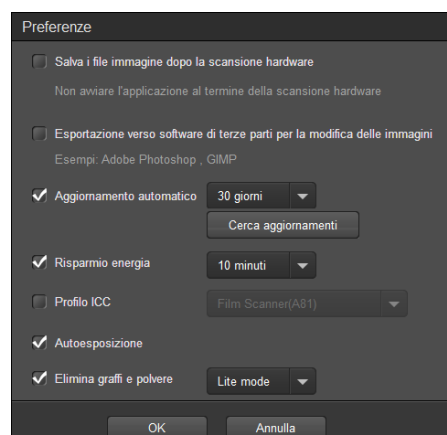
Preferenze

Salva i file immagine dopo la scansione hardware

Non avviare l'applicazione al termine della scansione hardware

Esportazione verso software di terze parti per la modifica delle immagini

Esempi: Adobe Photoshop , GIMP

Aggiornamento automatico 30 giorni

Cerca aggiornamenti

Risparmio energia 10 minuti

Profilo ICC Film Scanner(A81)

Autoesposizione

Elimina graffi e polvere Lite mode

OK Annulla